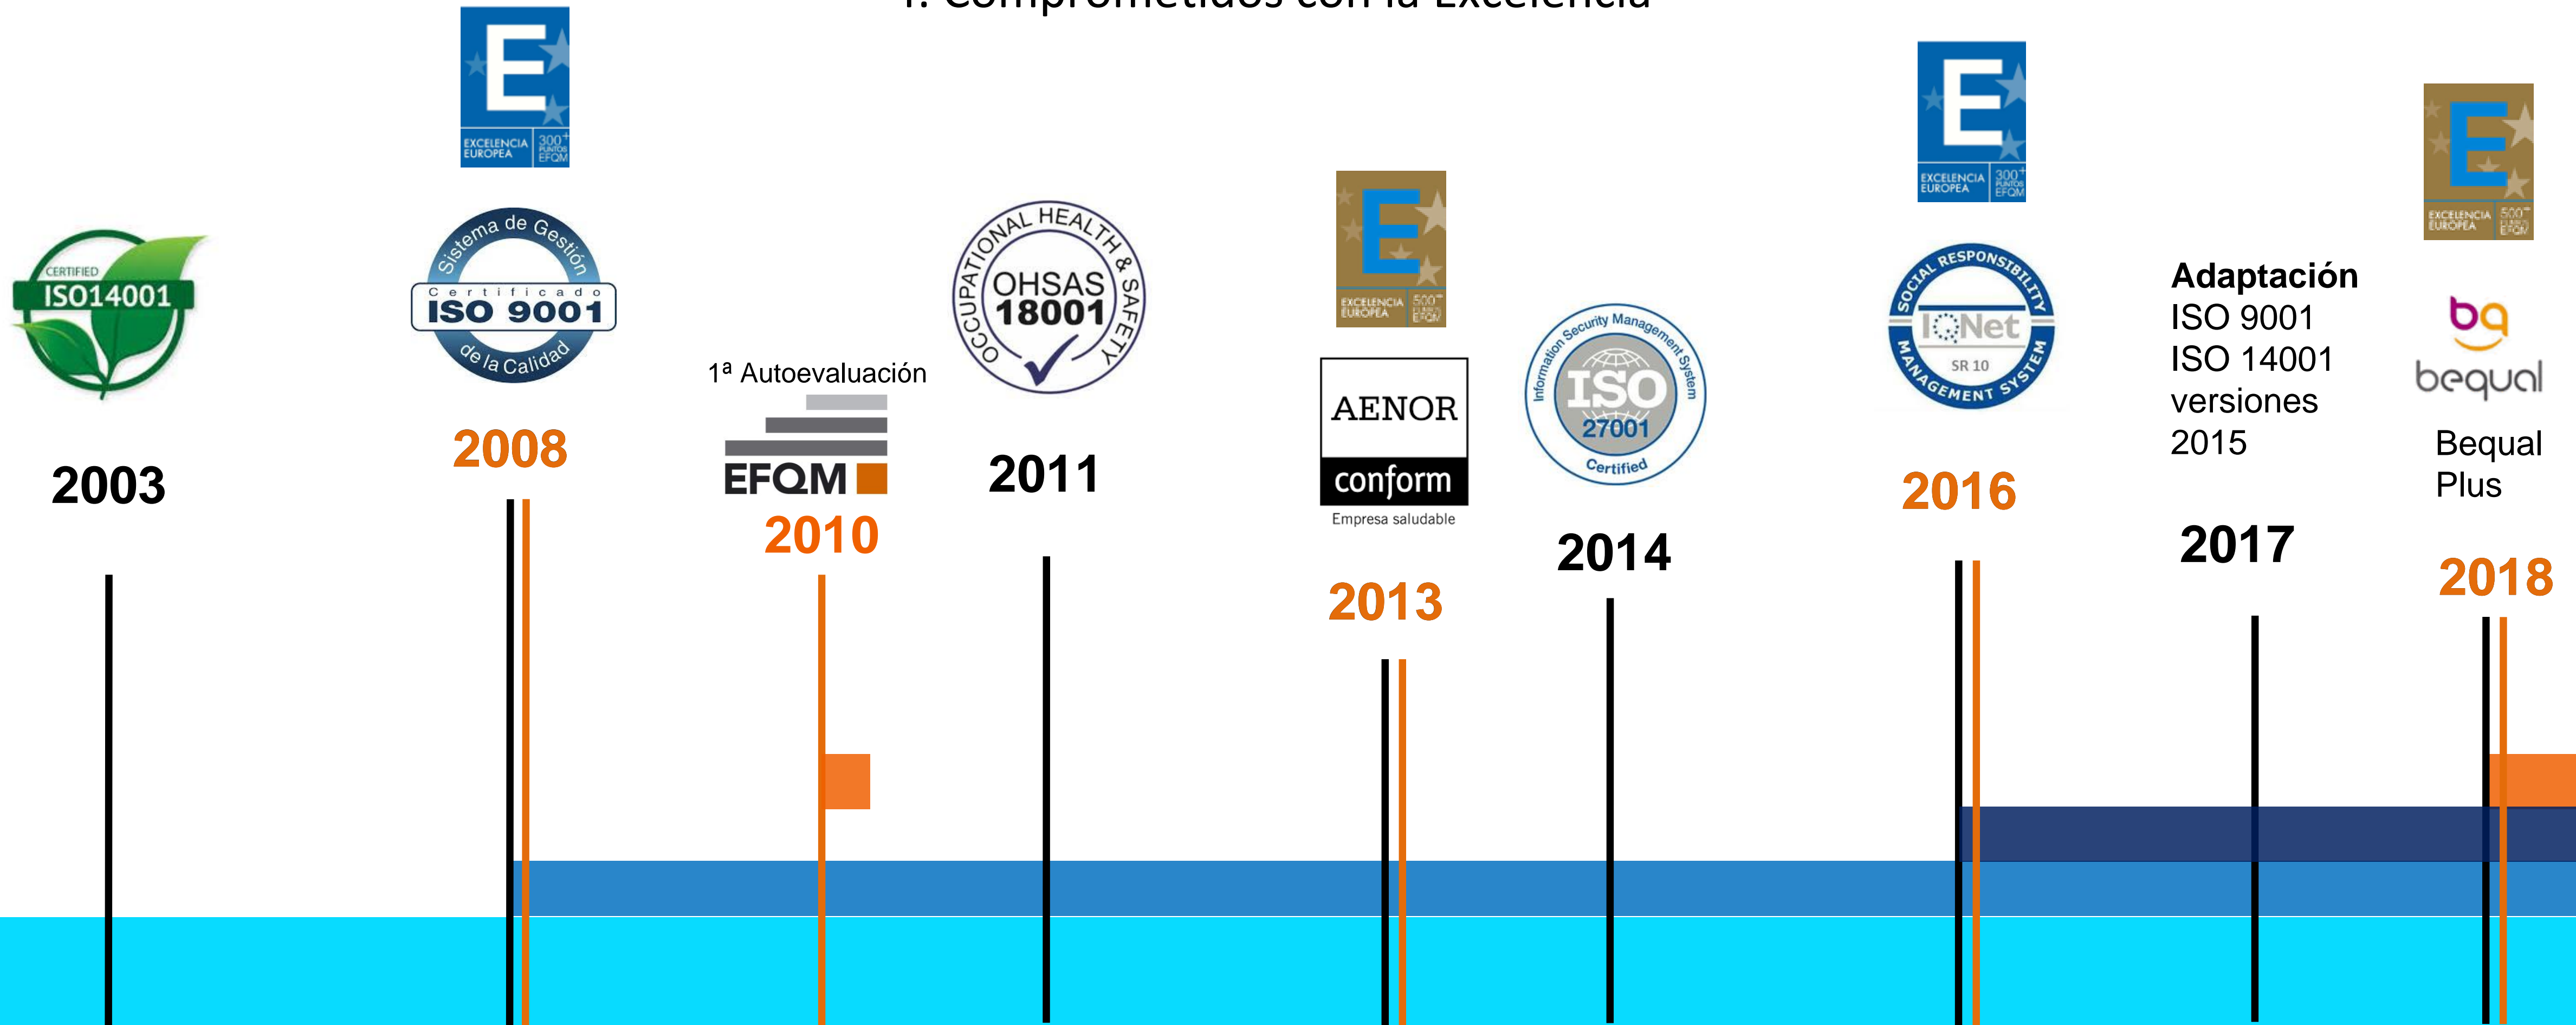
1. Comprometidos con la Excelencia

CERTIFIED ISO14001

2003

E EXCELENCIA EUROPEA 300+ PUNTOS EFQM

Sistema de Gestión Certificado ISO 9001 de la Calidad

2008

1ª Autoevaluación

EFQM

2010

OCCUPATIONAL HEALTH & SAFETY OHSAS 18001

2011

E EXCELENCIA EUROPEA 500+ PUNTOS EFQM

AENOR conform Empresa saludable

2013

Information Security Management System ISO 27001 Certified

2014

E EXCELENCIA EUROPEA 300+ PUNTOS EFQM

SOCIAL RESPONSIBILITY IQNet SR 10 MANAGEMENT SYSTEM

2016

Adaptación ISO 9001 ISO 14001 versiones 2015

2017

E EXCELENCIA EUROPEA 500+ PUNTOS EFQM

bq bequal

Bequal Plus

2018